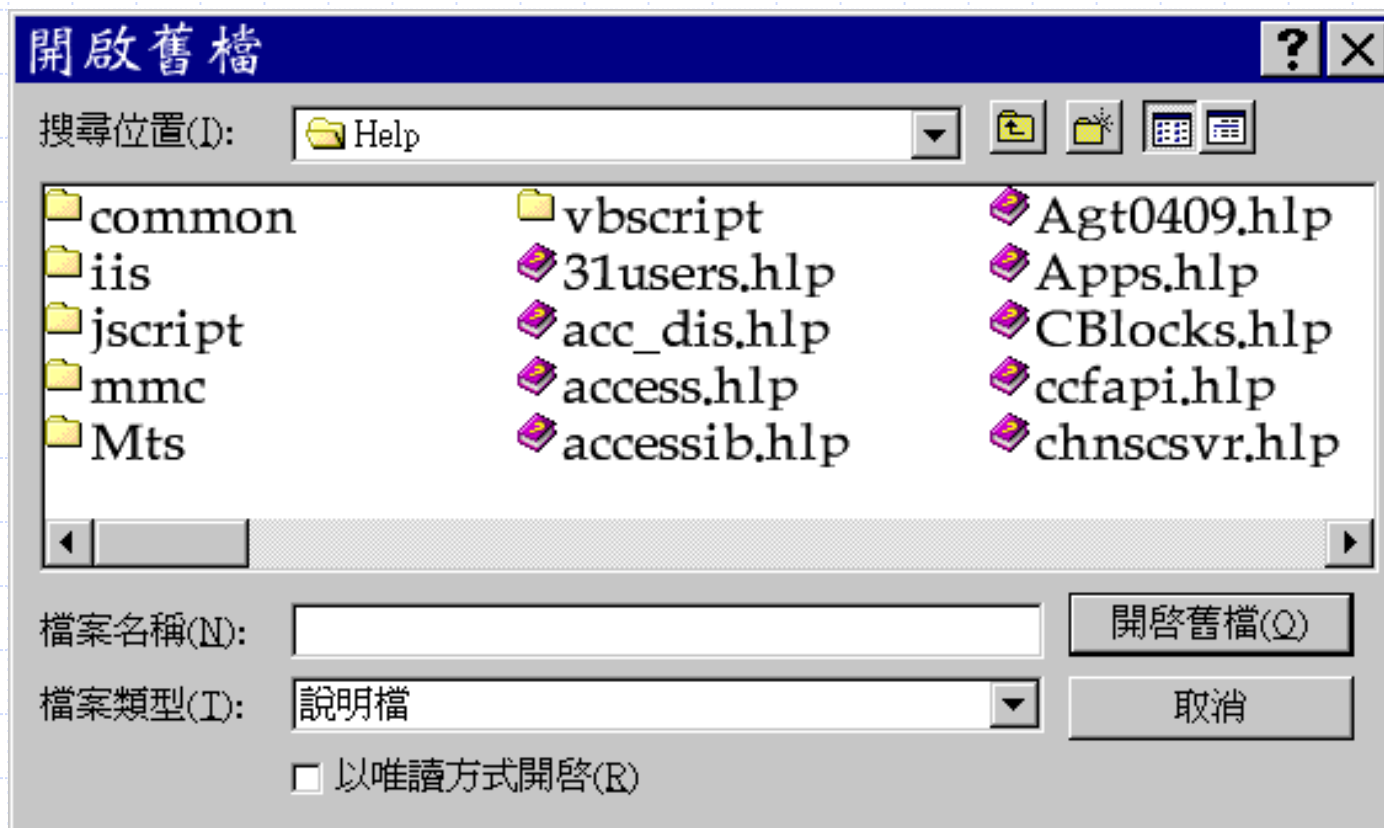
開啟舊檔

?

搜尋位置(I): Help

common
iis
jscript
mmc
Mts

vbscript
31users.hlp
acc_dis.hlp
access.hlp
accessib.hlp

Agt0409.hlp
Apps.hlp
CBlocks.hlp
ccfapi.hlp
chnscsvr.hlp

檔案名稱(N):
開啓舊檔(O)

檔案類型(T): 說明檔
取消

以唯讀方式開啓(R)